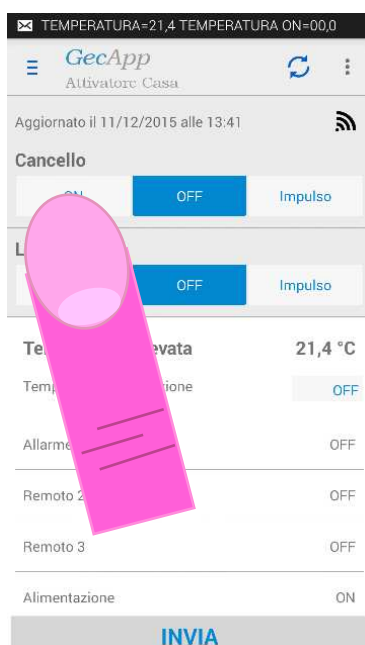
TEMPERATURA=21,4 TEMPERATURA ON=00,0

GecApp
Attivatore Casa

Aggiornato il 11/12/2015 alle 13:41

Cancello

ON | OFF | Impulso

L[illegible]

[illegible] | OFF | Impulso

Te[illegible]evata 21,4 °C

Temp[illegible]ione OFF

Allarme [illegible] OFF

Remoto 2 OFF

Remoto 3 OFF

Alimentazione ON

INVIA